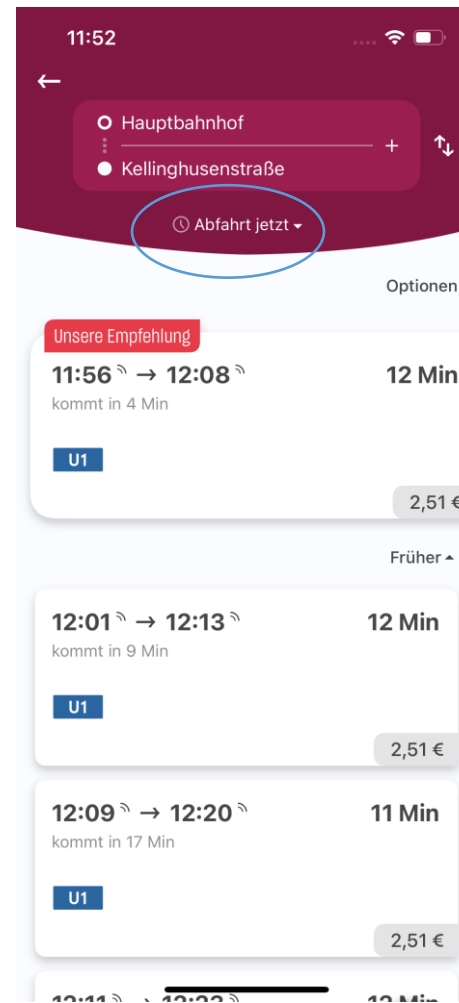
11:52

←

Hauptbahnhof
+
Kellinghusenstraße

Abfahrt jetzt

Optionen

Unsere Empfehlung
11:56 → 12:08
12 Min
kommt in 4 Min
U1
2,51 €

Früher

12:01 → 12:13
12 Min
kommt in 9 Min
U1
2,51 €

12:09 → 12:20
11 Min
kommt in 17 Min
U1
2,51 €

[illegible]